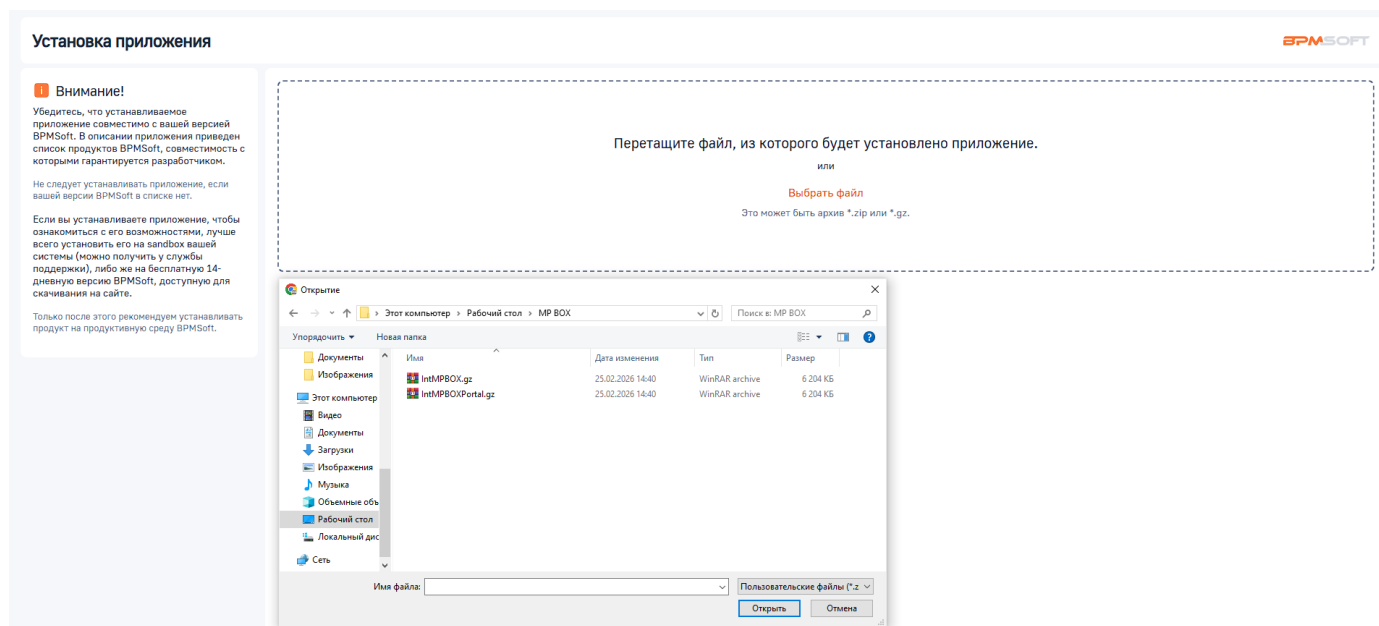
Установка приложения

BPMSOFT

! Внимание!

Убедитесь, что устанавливаемое приложение совместимо с вашей версией BPMSoft. В описании приложения приведен список продуктов BPMSoft, совместимость с которыми гарантируется разработчиком.

Не следует устанавливать приложение, если вашей версии BPMSoft в списке нет.

Если вы устанавливаете приложение, чтобы ознакомиться с его возможностями, лучше всего установить его на sandbox вашей системы (можно получить у службы поддержки), либо же на бесплатную 14-дневную версию BPMSoft, доступную для скачивания на сайте.

Только после этого рекомендуем устанавливать продукт на продуктивную среду BPMSoft.

Перетащите файл, из которого будет установлено приложение.

или

Выбрать файл

Это может быть архив *.zip или *.gz.

Открытие

Этот компьютер › Рабочий стол › MP BOX

Поиск в: MP BOX

Упорядочить ▾ Новая папка

Документы
Изображения
Этот компьютер
Видео
Документы
Загрузки
Изображения
Музыка
Объемные объ
Рабочий стол
Локальный дис
Сеть

| Имя | Дата изменения | Тип | Размер |
|---|---|---|---|
| IntMPBOX.gz | 25.02.2026 14:40 | WinRAR archive | 6 204 КБ |
| IntMPBOXPortal.gz | 25.02.2026 14:40 | WinRAR archive | 6 204 КБ |

Имя файла:

Пользовательские файлы (*.z

Открыть Отмена